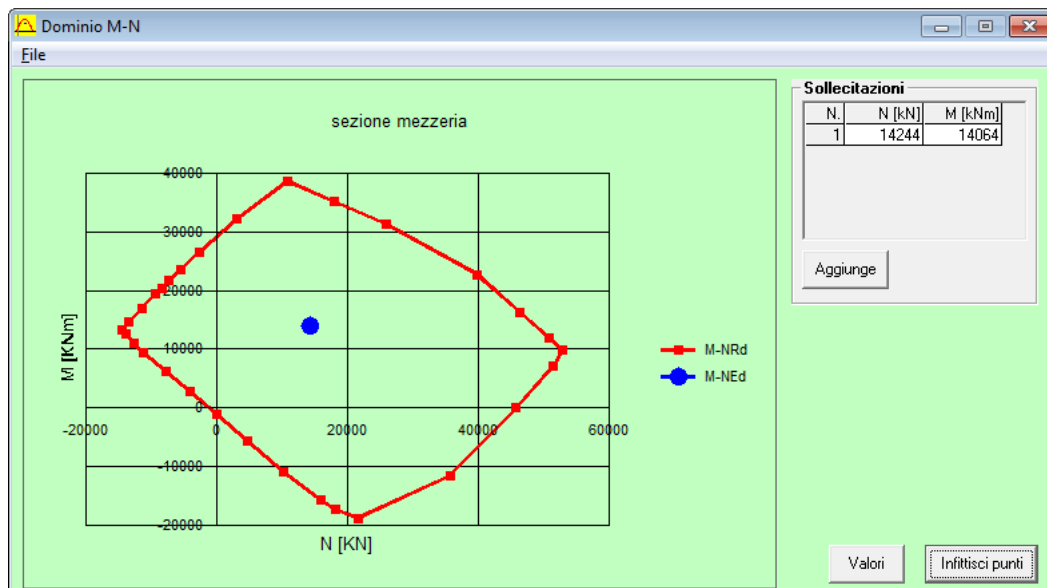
Dominio M-N

File

sezione mezzeria

40000
30000
20000
10000
0
-10000
-20000

M [KNm]

-20000
0
20000
40000
60000

N [KN]

M-NRd
M-NEd

Sollecitazioni

| N. | N [kN] | M [kNm] |
|---|---|---|
| 1 | 14244 | 14064 |

Aggiunge

Valori

Infittisci punti